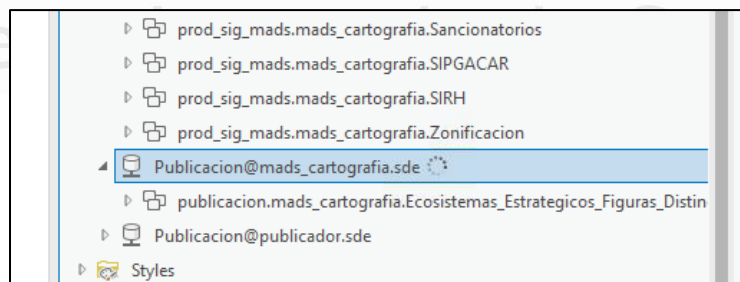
prod_sig_mads.mads_cartografia.Sancionatorios

prod_sig_mads.mads_cartografia.SIPGACAR

prod_sig_mads.mads_cartografia.SIRH

prod_sig_mads.mads_cartografia.Zonificacion

Publicacion@mads_cartografia.sde

publicacion.mads_cartografia.Ecosistemas_Estrategicos_Figuras_Distin

Publicacion@publicador.sde

Styles